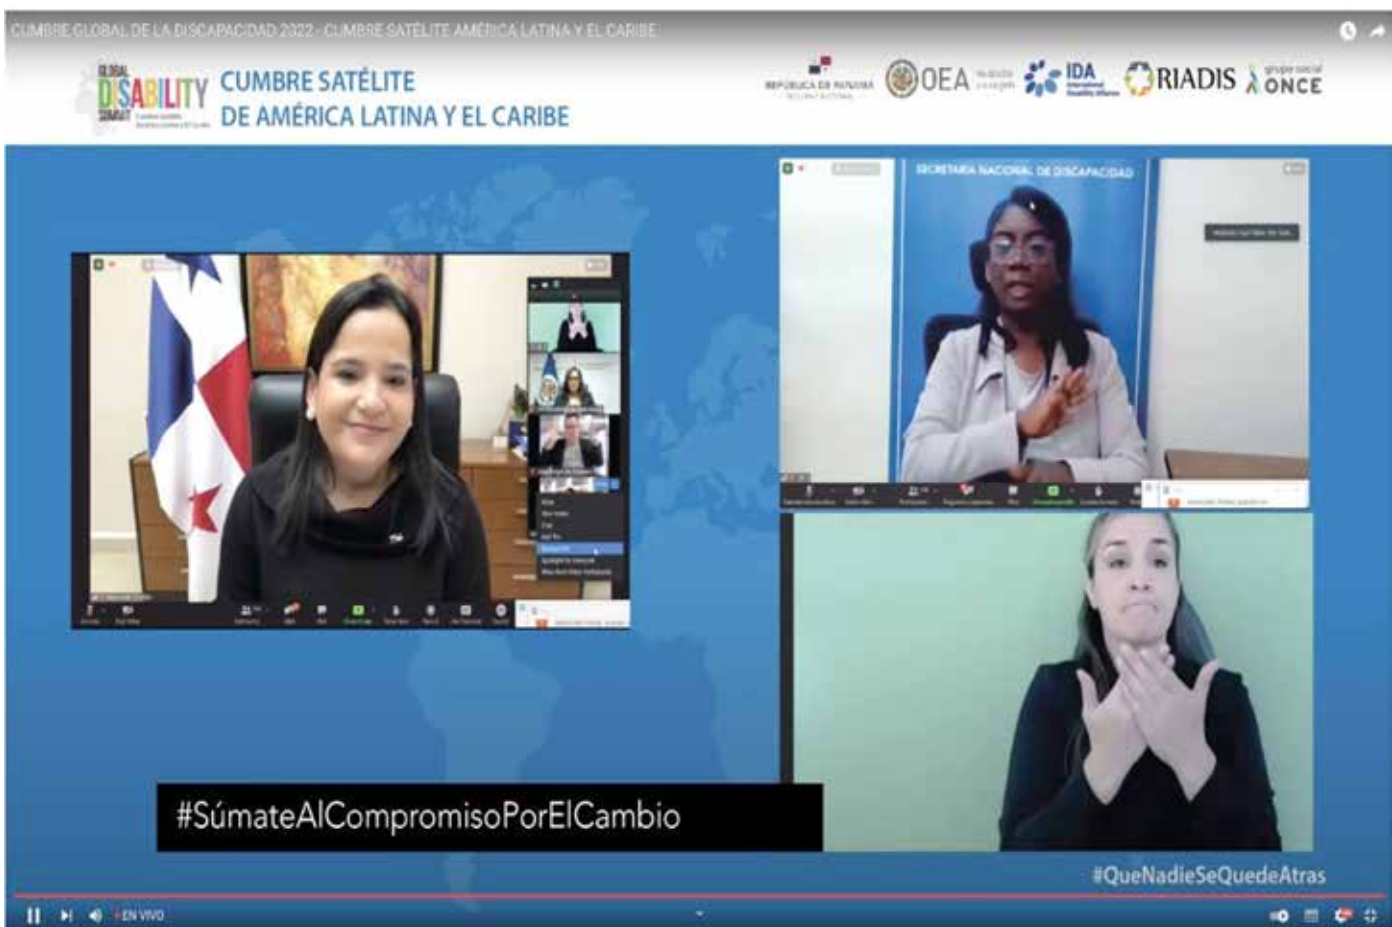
CUMBRE GLOBAL DE LA DISCAPACIDAD 2022 - CUMBRE SATÉLITE AMÉRICA LATINA Y EL CARIBE

GLOBAL DISABILITY SUMMIT

CUMBRE SATÉLITE DE AMÉRICA LATINA Y EL CARIBE

REPÚBLICA DE PANAMÁ

OEA

IDA International Disability Alliance

RIADIS

grupo social ONCE

SECRETARÍA NACIONAL DE DISCAPACIDAD

#SúmateAlCompromisoPorElCambio

#QueNadieSeQuedeAtras

EN VIVO